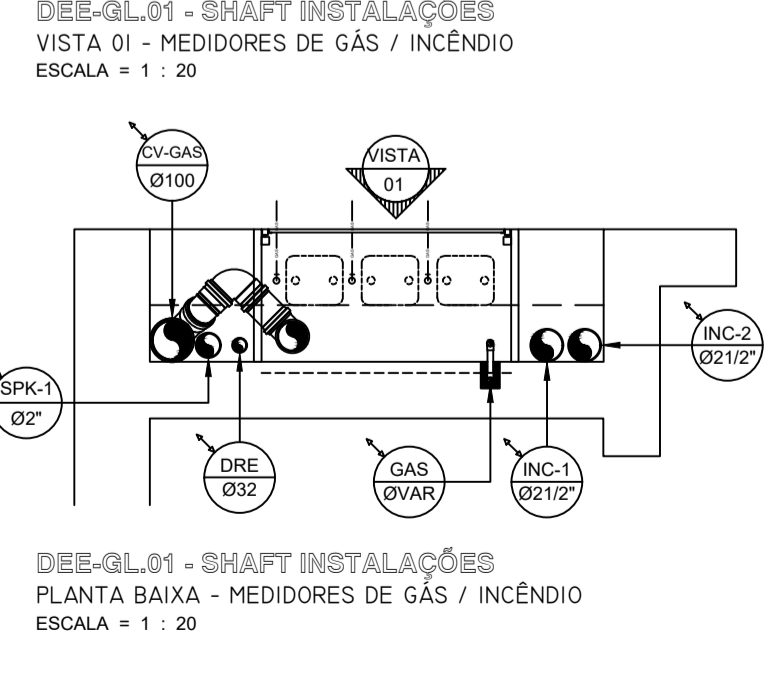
DEE-GL.01 - SHAFT INSTALAÇÕES
VISTA 01 - MEDIDORES DE GÁS / INCÊNDIO
ESCALA = 1 : 20

CV-GAS
Ø100

VISTA
01

INC-2
Ø21/2"

SPK-1
Ø2"

DRE
Ø32

GAS
ØVAR

INC-1
Ø21/2"

DEE-GL.01 - SHAFT INSTALAÇÕES
PLANTA BAIXA - MEDIDORES DE GÁS / INCÊNDIO
ESCALA = 1 : 20